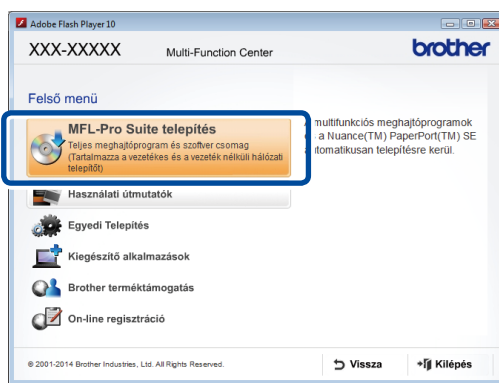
Adobe Flash Player 10

XXX-XXXXX Multi-Function Center brother

Felső menü

MFL-Pro Suite telepítés
Teljes meghajtóprogram és szoftver csomag
(Tartalmazza a vezetékes és a vezeték nélküli hálózati telepítőt)

multifunkciós meghajtóprogramok
a Nuance(TM) PaperPort(TM) SE
utomatikusan telepítésre kerül.

Használati útmutatók

Egyedi Telepítés

Kiegészítő alkalmazások

Brother terméktámogatás

On-line regisztráció

© 2001-2014 Brother Industries, Ltd. All Rights Reserved.

Vissza

Kilépés